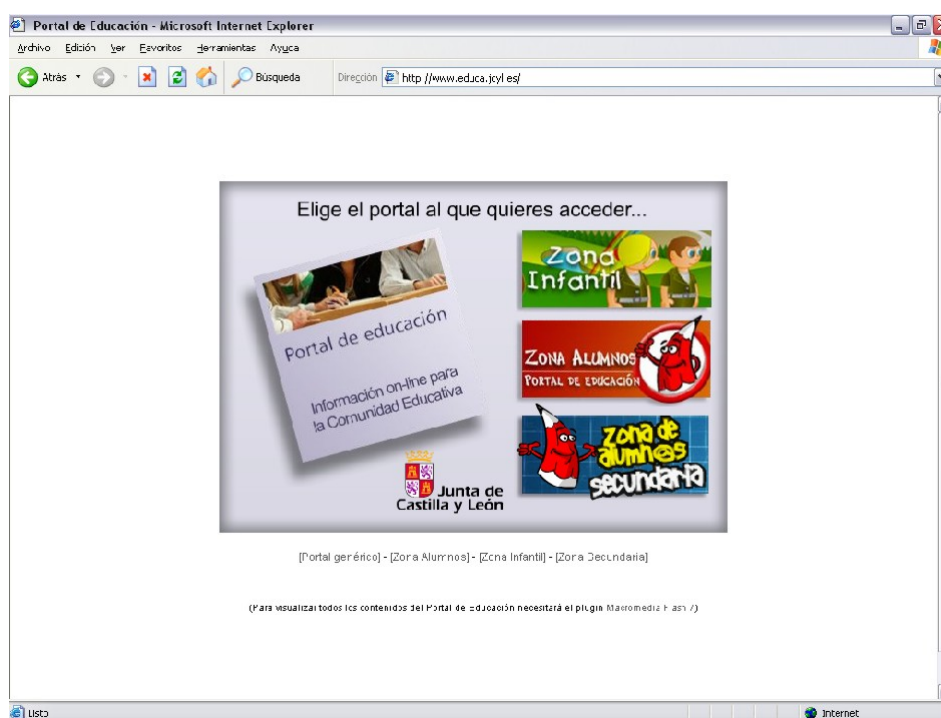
Portal de Educación - Microsoft Internet Explorer

Archivo Edición Ver Favoritos Herramientas Ayuda

Atrás Búsqueda Dirección http://www.educa.jcyl.es/

Elige el portal al que quieres acceder...

Portal de educación

Información on-line para la Comunidad Educativa

Zona Infantil

ZONA ALUMNOS PORTAL DE EDUCACIÓN

Zona de alumnos secundaria

Junta de Castilla y León

[Portal genérico] - [Zona Alumnos] - [Zona Infantil] - [Zona Secundaria]

(Para visualizar todos los contenidos del Portal de Educación necesitará el plugin Macromedia Flash 7)

Listo

Internet